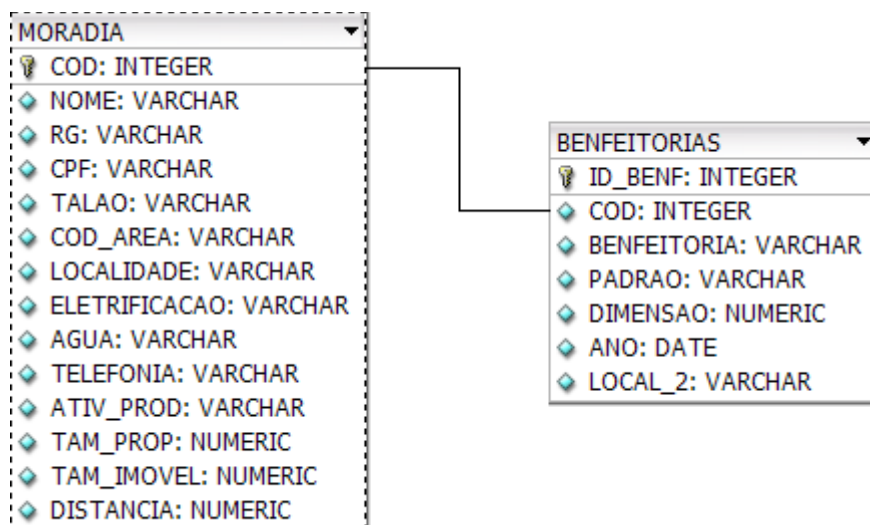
MORADIA
COD: INTEGER
NOME: VARCHAR
RG: VARCHAR
CPF: VARCHAR
TALAO: VARCHAR
COD_AREA: VARCHAR
LOCALIDADE: VARCHAR
ELETRIFICACAO: VARCHAR
AGUA: VARCHAR
TELEFONIA: VARCHAR
ATIV_PROD: VARCHAR
TAM_PROP: NUMERIC
TAM_IMOVEL: NUMERIC
DISTANCIA: NUMERIC

BENFEITORIAS
ID_BENF: INTEGER
COD: INTEGER
BENFEITORIA: VARCHAR
PADRAO: VARCHAR
DIMENSAO: NUMERIC
ANO: DATE
LOCAL_2: VARCHAR